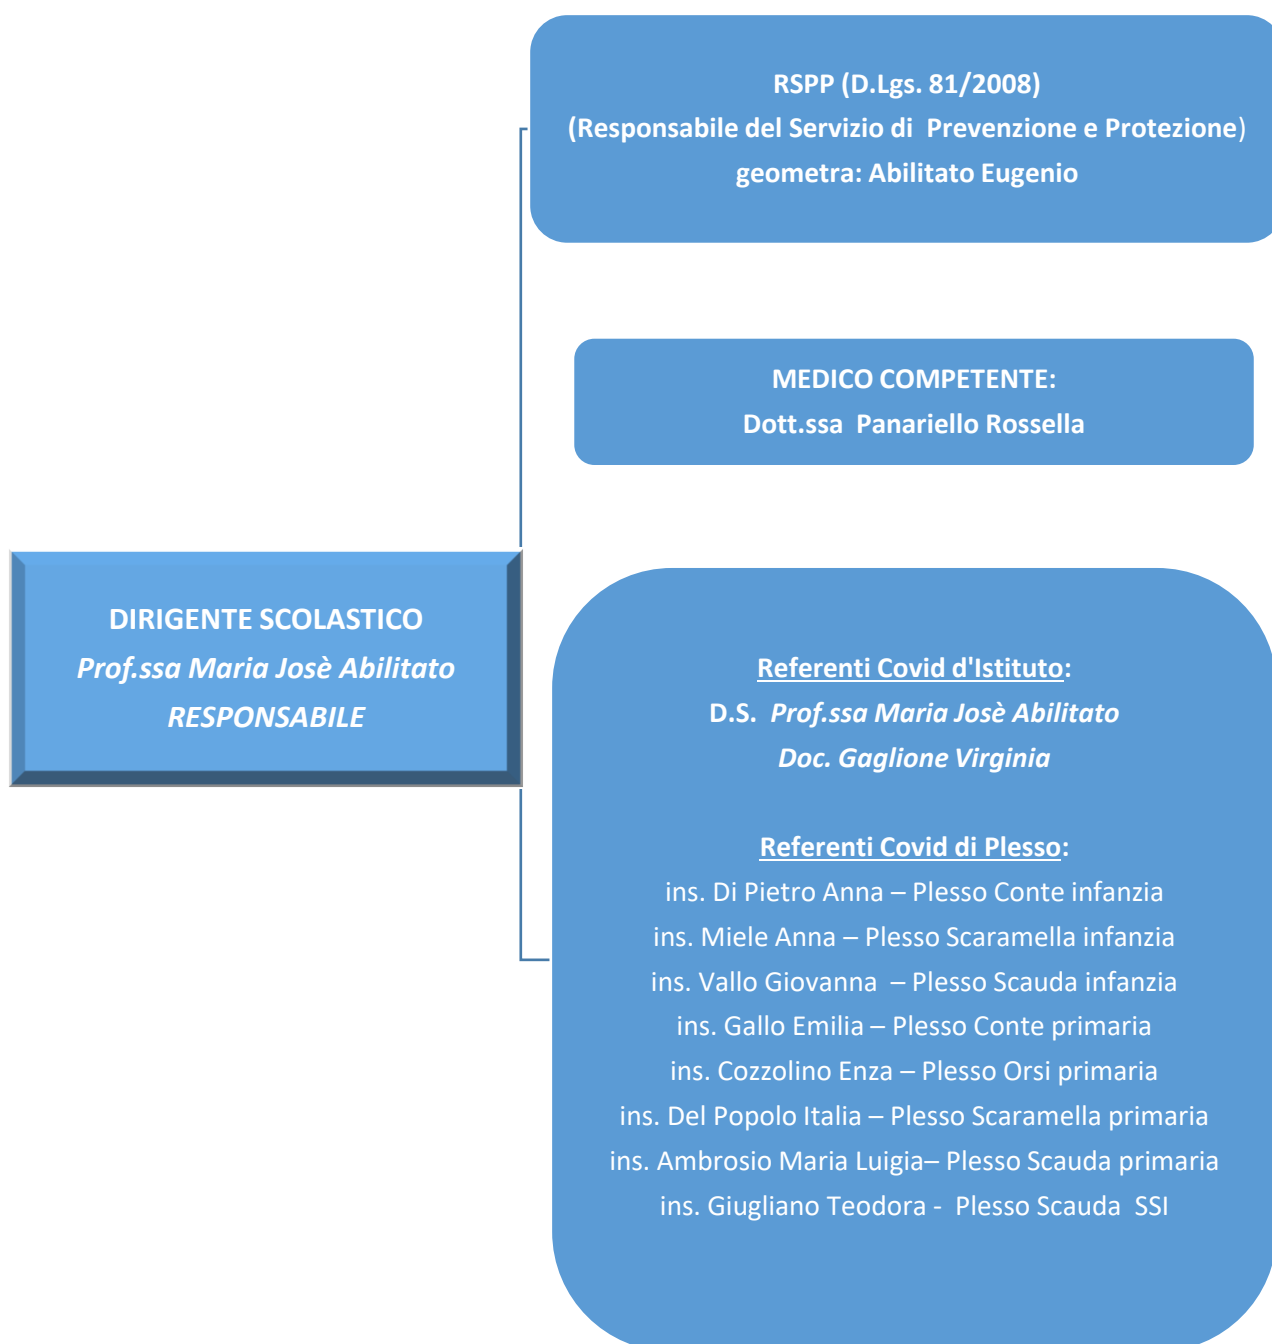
RSPP (D.Lgs. 81/2008)
(Responsabile del Servizio di Prevenzione e Protezione)
geometra: Abilitato Eugenio

MEDICO COMPETENTE:
Dott.ssa Panariello Rossella

DIRIGENTE SCOLASTICO
Prof.ssa Maria Josè Abilitato
RESPONSABILE

Referenti Covid d'Istituto:
D.S. Prof.ssa Maria Josè Abilitato
Doc. Gaglione Virginia

Referenti Covid di Plesso:
ins. Di Pietro Anna – Plesso Conte infanzia
ins. Miele Anna – Plesso Scaramella infanzia
ins. Vallo Giovanna – Plesso Scauda infanzia
ins. Gallo Emilia – Plesso Conte primaria
ins. Cozzolino Enza – Plesso Orsi primaria
ins. Del Popolo Italia – Plesso Scaramella primaria
ins. Ambrosio Maria Luigia– Plesso Scauda primaria
ins. Giugliano Teodora - Plesso Scauda SSI